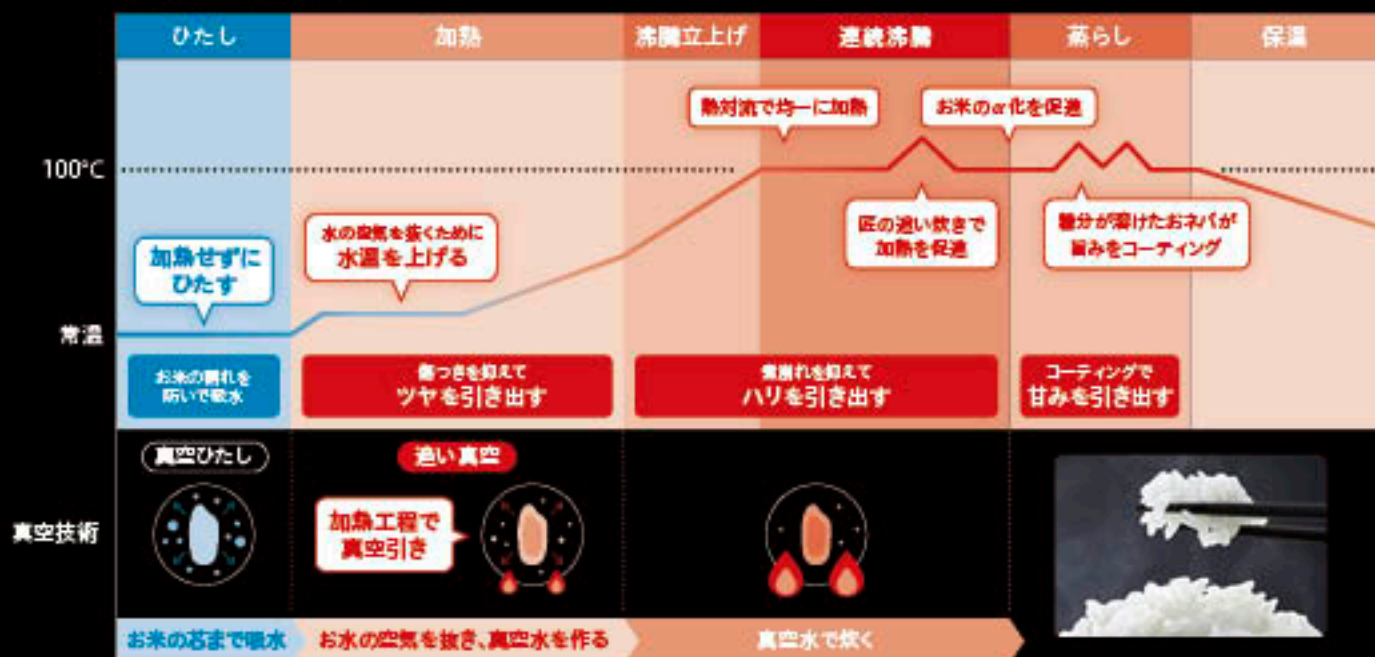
ひたし | 加熱 | 沸騰立上げ | 連続沸騰 | 蒸らし | 保温

100°C

常温

熱対流で均一に加熱

お米のα化を促進

加熱せずにひたす

水の空気を抜くために水温を上げる

匠の追い炊きで加熱を促進

糖分が溶けたおネバが旨みをコーティング

お米の割れを防いで吸水

傷つきを抑えてツヤを引き出す

煮崩れを抑えてハリを引き出す

コーティングで甘みを引き出す

真空技術

真空ひたし

追い真空

加熱工程で真空引き

お米の芯まで吸水

お水の空気を抜き、真空水を作る

真空水で炊く